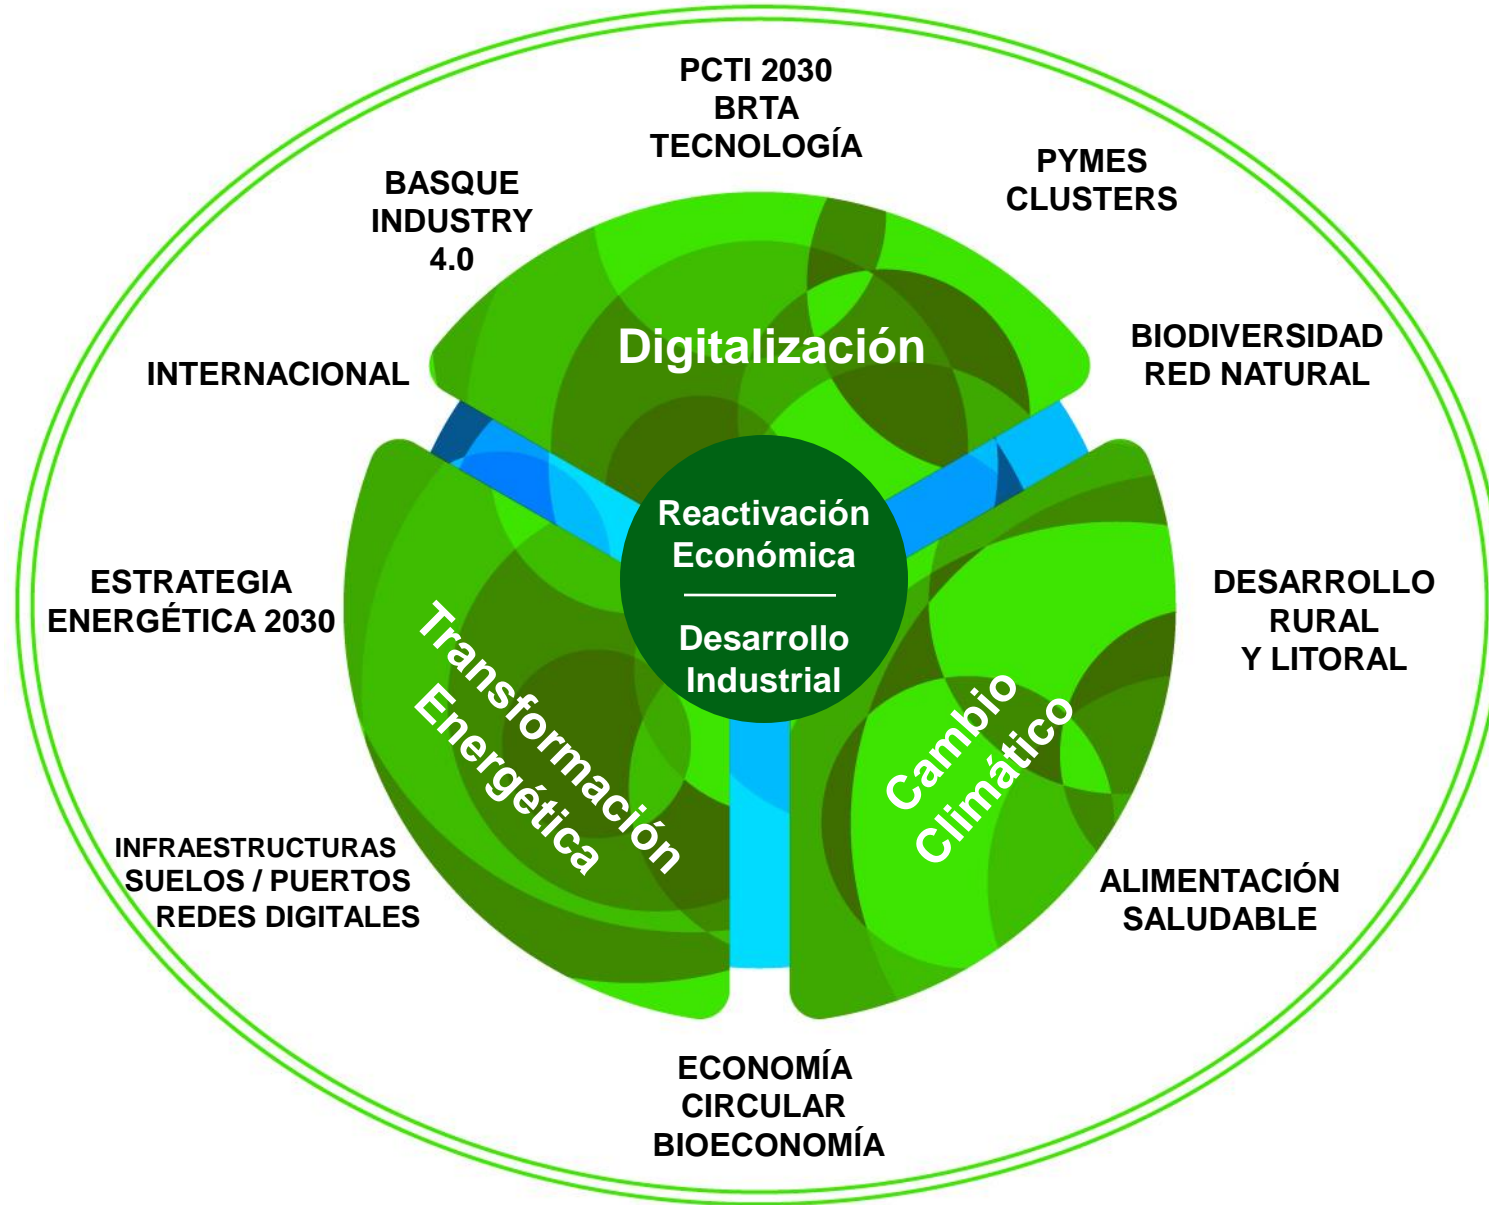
PCTI 2030
BRTA
TECNOLOGÍA

PYMES
CLUSTERS

BASQUE
INDUSTRY
4.0

Digitalización

INTERNACIONAL

BIODIVERSIDAD
RED NATURAL

Reactivación
Económica

Desarrollo
Industrial

ESTRATEGIA
ENERGÉTICA 2030

DESARROLLO
RURAL
Y LITORAL

Transformación
Energética

Cambio
Climático

INFRAESTRUCTURAS
SUELOS / PUERTOS
REDES DIGITALES

ALIMENTACIÓN
SALUDABLE

ECONOMÍA
CIRCULAR
BIOECONOMÍA